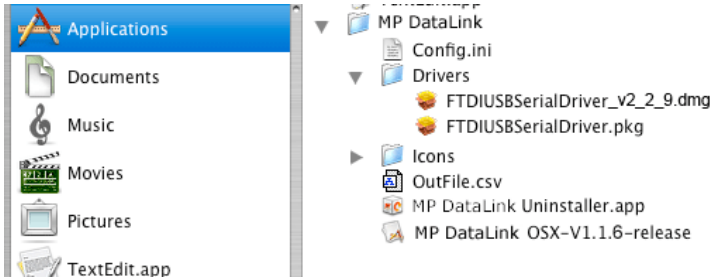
Applications
Documents
Music
Movies
Pictures
TextEdit.app

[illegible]
MP DataLink
Config.ini
Drivers
FTDIUSBSerialDriver_v2_2_9.dmg
FTDIUSBSerialDriver.pkg
Icons
OutFile.csv
MP DataLink Uninstaller.app
MP DataLink OSX-V1.1.6-release